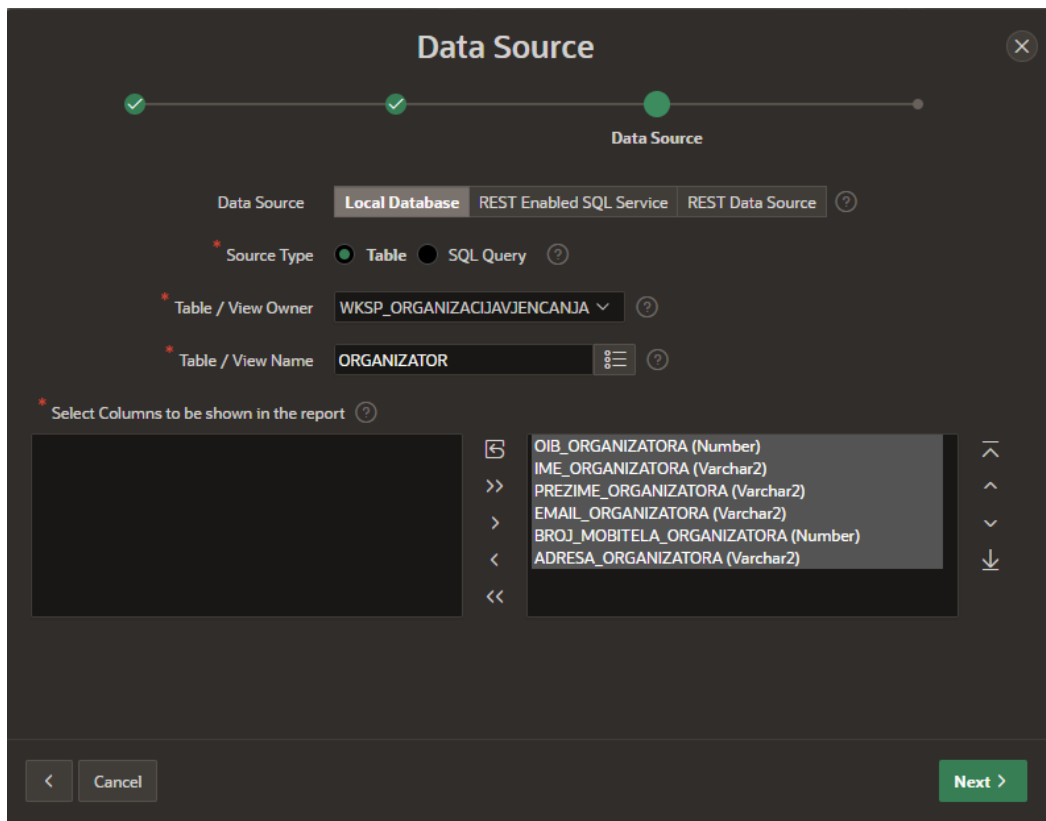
Data Source

Data Source

Data Source Local Database REST Enabled SQL Service REST Data Source

* Source Type Table SQL Query

* Table / View Owner WKSP_ORGANIZACIJAVJENCANJA

* Table / View Name ORGANIZATOR

* Select Columns to be shown in the report

>>
>
<
<<

OIB_ORGANIZATORA (Number)
IME_ORGANIZATORA (Varchar2)
PREZIME_ORGANIZATORA (Varchar2)
EMAIL_ORGANIZATORA (Varchar2)
BROJ_MOBITELA_ORGANIZATORA (Number)
ADRESA_ORGANIZATORA (Varchar2)

<
Cancel
Next >